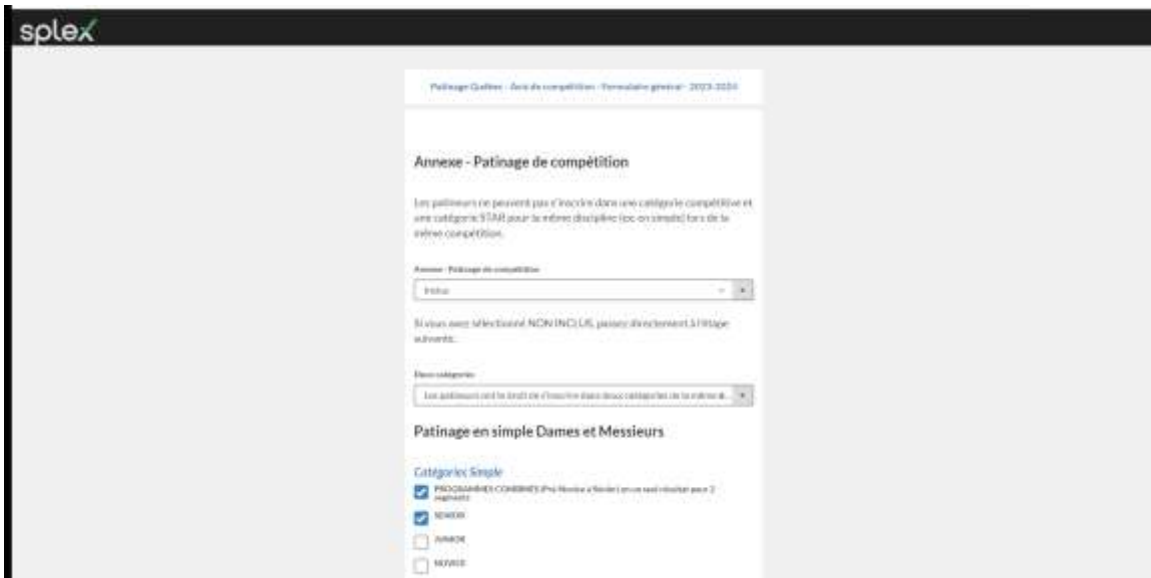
splex

Patinage Québec - Avis de compétition - Formulaire général - 2023-2024

Annexe - Patinage de compétition

Les patineurs ne peuvent pas s'inscrire dans une catégorie compétitive et une catégorie STAR pour la même discipline (ex: en simple) lors de la même compétition.

Annexe - Patinage de compétition

Inclus

Si vous avez sélectionné NON INCLUS, passez directement à l'étape suivante.

Deux catégories

Les patineurs ont le droit de s'inscrire dans deux catégories de la même d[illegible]

Patinage en simple Dames et Messieurs

Catégories Simple

PROGRAMMES COMBINÉS (Pré-Novice à Senior) en un seul résultat pour 2 segments

SENIOR

JUNIOR

NOVICE